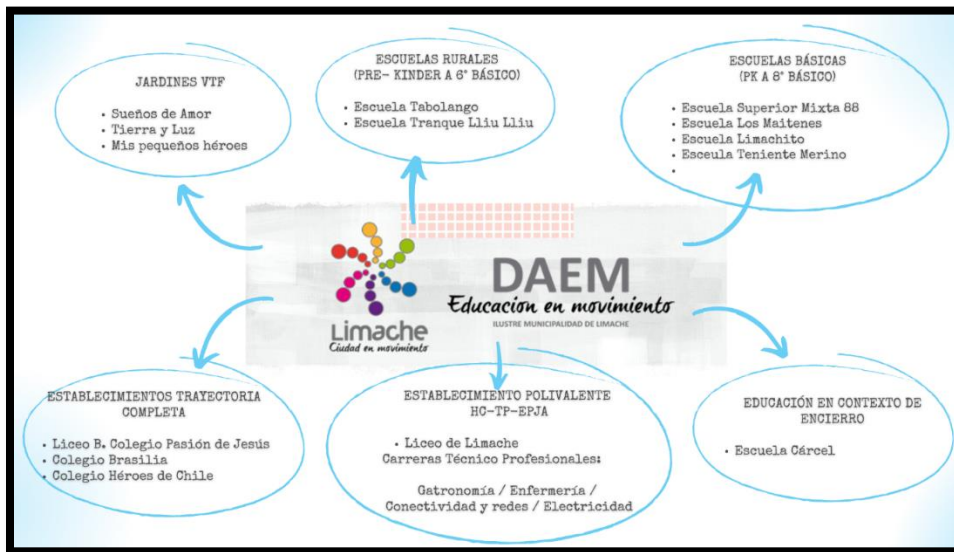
JARDINES VTF

- Sueños de Amor
- Tierra y Luz
- Mis pequeños héroes

ESCUELAS RURALES
(PRE- KINDER A 6° BÁSICO)

- Escuela Tabolango
- Escuela Tranque Lliu Lliu

ESCUELAS BÁSICAS
(PK A 8° BÁSICO)

- Escuela Superior Mixta 88
- Escuela Los Maitenes
- Escuela Limachito
- Esceula Teniente Merino
-

Limache
Ciudad en movimiento

DAEM
Educacion en movimiento
ILUSTRE MUNICIPALIDAD DE LIMACHE

ESTABLECIMIENTOS TRAYECTORIA COMPLETA

- Liceo B. Colegio Pasión de Jesús
- Colegio Brasilia
- Colegio Héroes de Chile

ESTABLECIMIENTO POLIVALENTE
HC-TP-EPJA

- Liceo de Limache
Carreras Técnico Profesionales:

Gatronomía / Enfermería / Conectividad y redes / Electricidad

EDUCACIÓN EN CONTEXTO DE ENCIERRO

- Escuela Cárcel